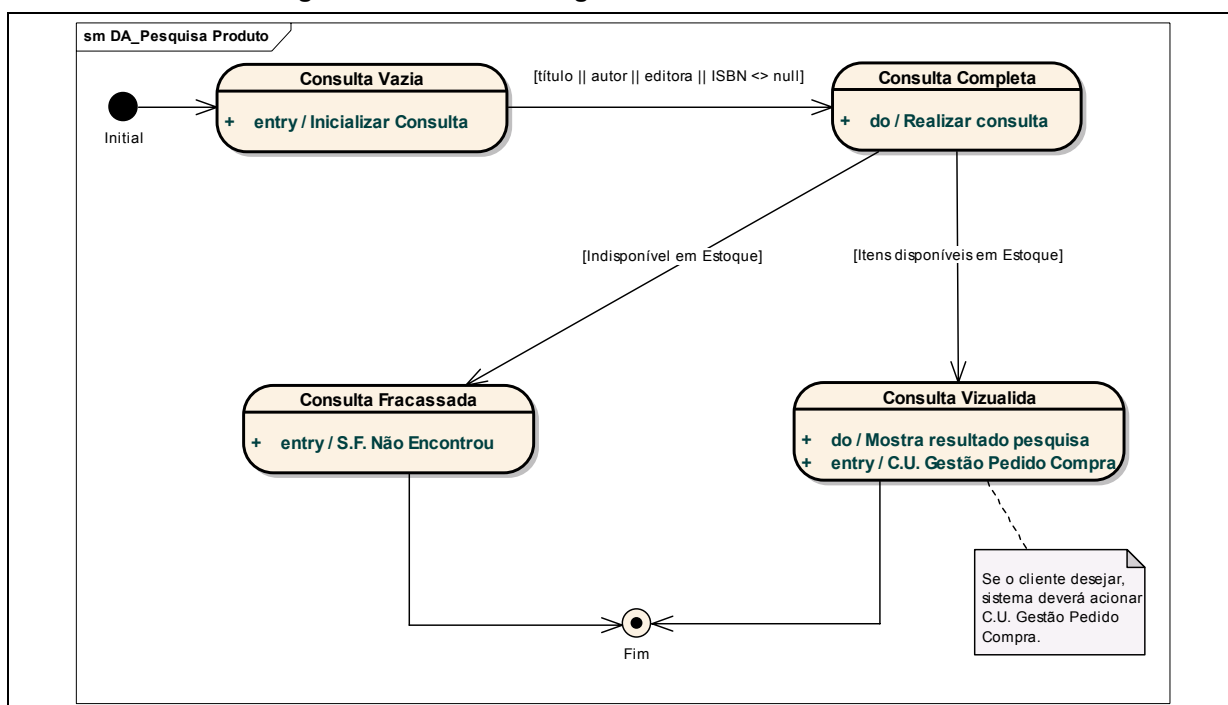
sm DA_Pesquisa Produto

Initial

Consulta Vazia
+ entry / Inicializar Consulta

[título || autor || editora || ISBN <> null]

Consulta Completa
+ do / Realizar consulta

[Indisponível em Estoque]

[Itens disponíveis em Estoque]

Consulta Fracassada
+ entry / S.F. Não Encontrou

Consulta Vizualida
+ do / Mostra resultado pesquisa
+ entry / C.U. Gestão Pedido Compra

Se o cliente desejar, sistema deverá acionar C.U. Gestão Pedido Compra.

Fim